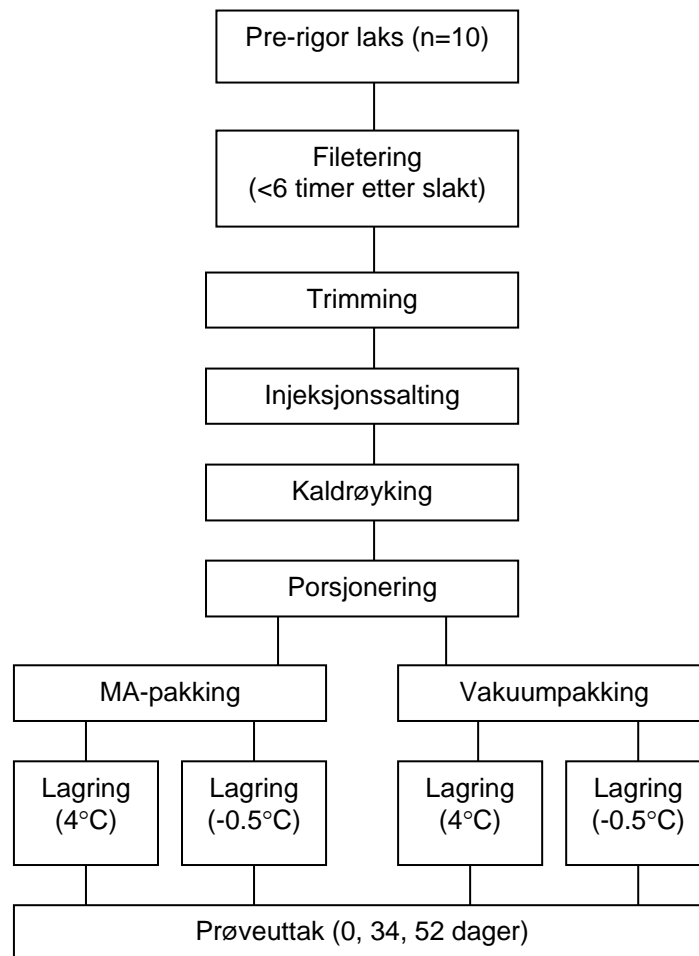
Pre-rigor laks (n=10)

Filetering
(<6 timer etter slakt)

Trimming

Injeksjonssalting

Kaldrøyking

Porsjonering

MA-pakking

Vakuumpakking

Lagring
(4°C)

Lagring
(-0.5°C)

Lagring
(4°C)

Lagring
(-0.5°C)

Prøveuttak (0, 34, 52 dager)